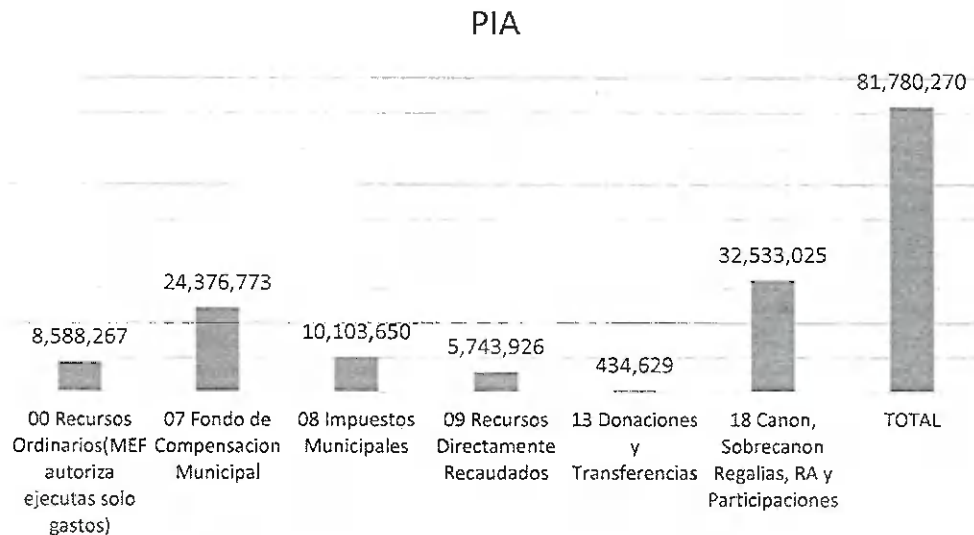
PIA

81,780,270

32,533,025

24,376,773

8,588,267

10,103,650

5,743,926

434,629

00 Recursos Ordinarios(MEF autoriza ejecutas solo gastos)

07 Fondo de Compensacion Municipal

08 Impuestos Municipales

09 Recursos Directamente Recaudados

13 Donaciones y Transferencias

18 Canon, Sobrecanon Regalias, RA y Participaciones

TOTAL